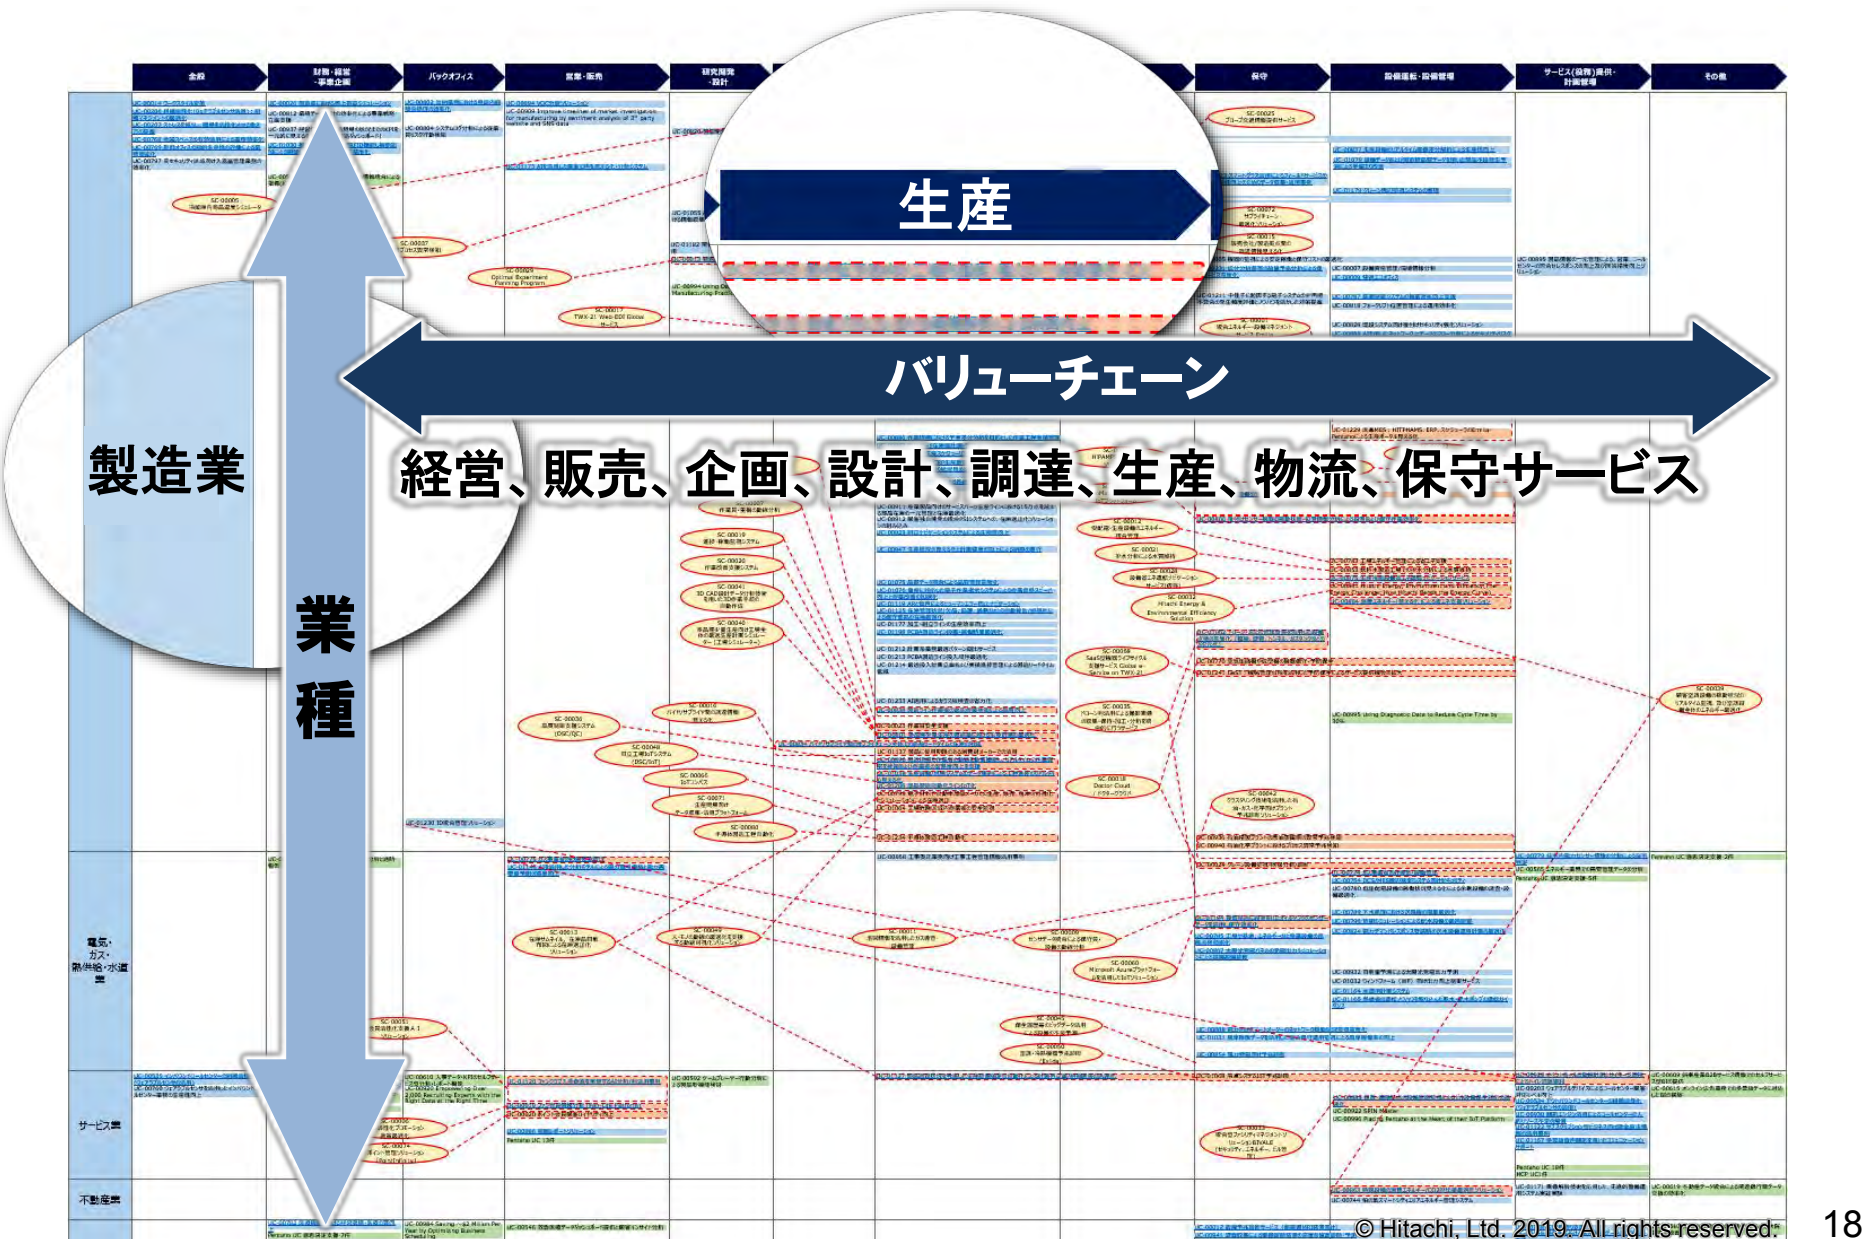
全般

財務・経営・事業企画

バックオフィス

営業・販売

研究開発・設計

保守

設備運転・設備管理

サービス(役務)提供・計画管理

その他

生産

バリューチェーン

経営、販売、企画、設計、調達、生産、物流、保守サービス

製造業

業種

電気・ガス・熱供給・水道業

サービス業

不動産業

© Hitachi, Ltd. 2019. All rights reserved.

18